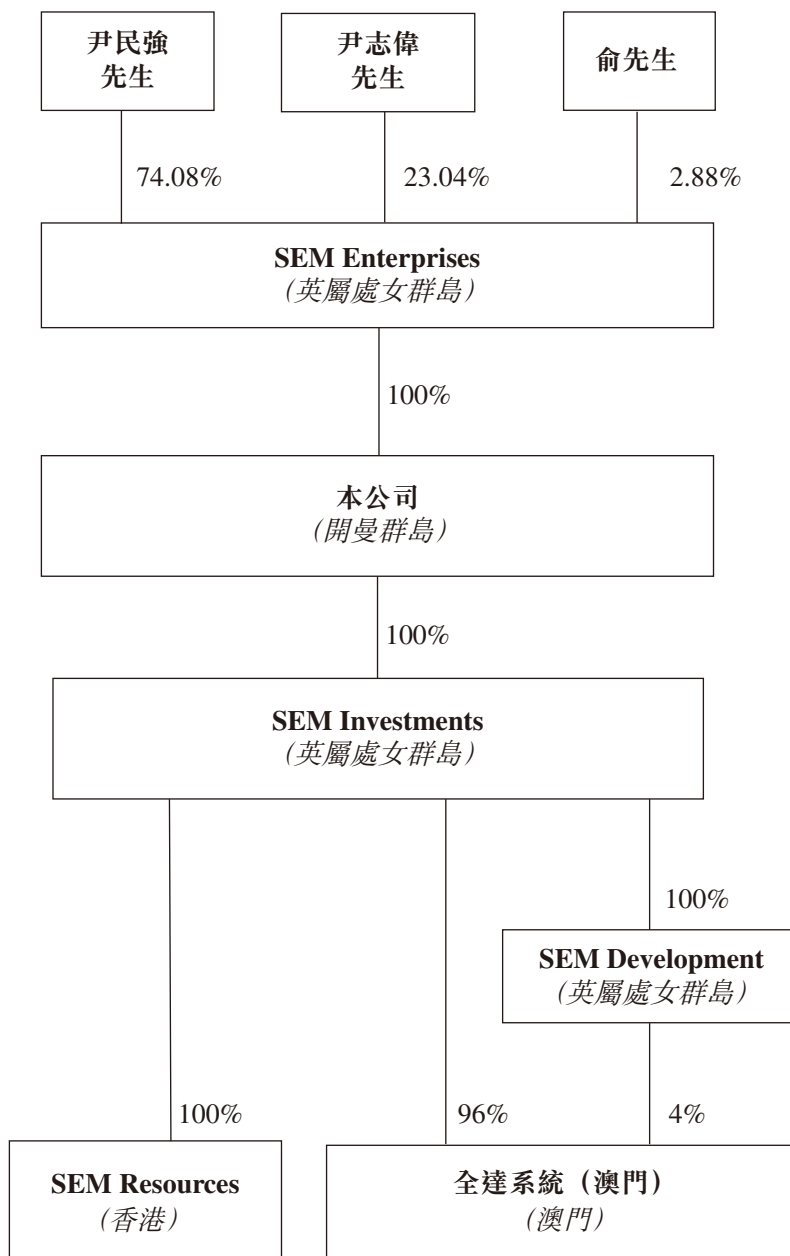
尹民強先生

尹志偉先生

俞先生

74.08%

23.04%

2.88%

SEM Enterprises
(英屬處女群島)

100%

本公司
(開曼群島)

100%

SEM Investments
(英屬處女群島)

100%

SEM Development
(英屬處女群島)

100%

96%

4%

SEM Resources
(香港)

全達系統(澳門)
(澳門)